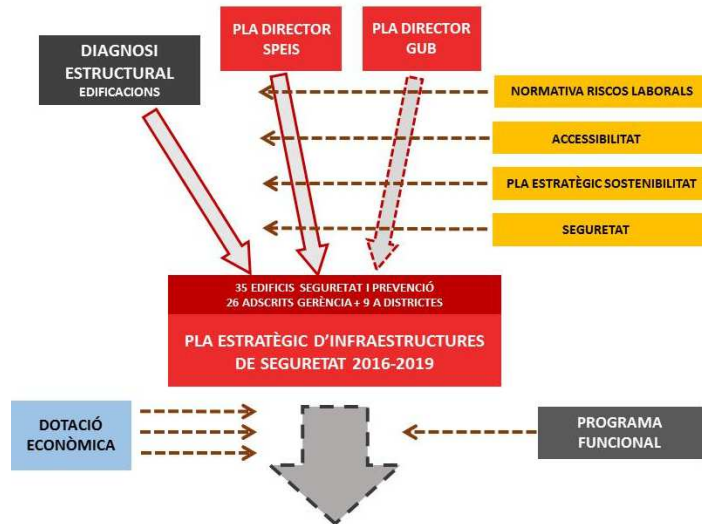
DIAGNOSI ESTRUCTURAL
EDIFICACIONS

PLA DIRECTOR SPEIS

PLA DIRECTOR GUB

NORMATIVA RISCOS LABORALS

ACCESSIBILITAT

PLA ESTRATÈGIC SOSTENIBILITAT

SEGURETAT

35 EDIFICIS SEGURETAT I PREVENCIÓ
26 ADSCRITS GERÈNCIA+ 9 A DISTRICTES

PLA ESTRATÈGIC D'INFRAESTRUCTURES DE SEGURETAT 2016-2019

DOTACIÓ ECONÒMICA

PROGRAMA FUNCIONAL